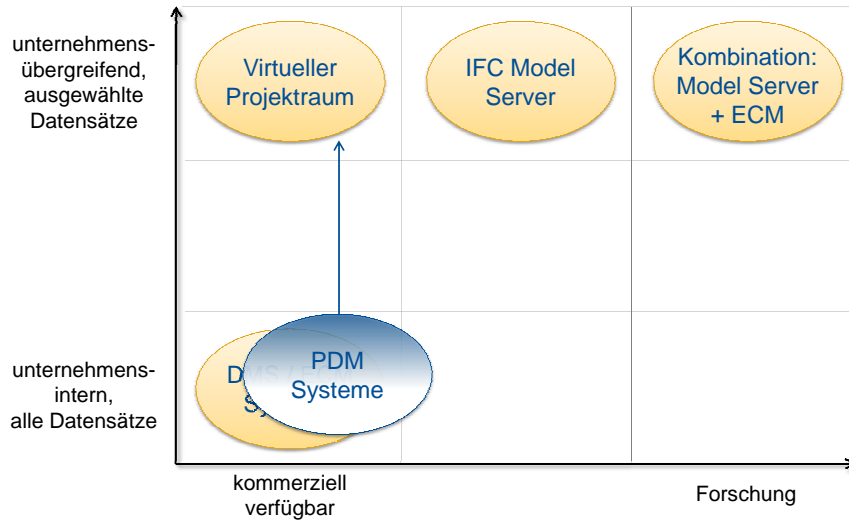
unternehmens-übergreifend, ausgewählte Datensätze

Virtueller Projektraum

IFC Model Server

Kombination: Model Server + ECM

unternehmens-intern, alle Datensätze

D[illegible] S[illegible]

PDM Systeme

kommerziell verfügbar

Forschung